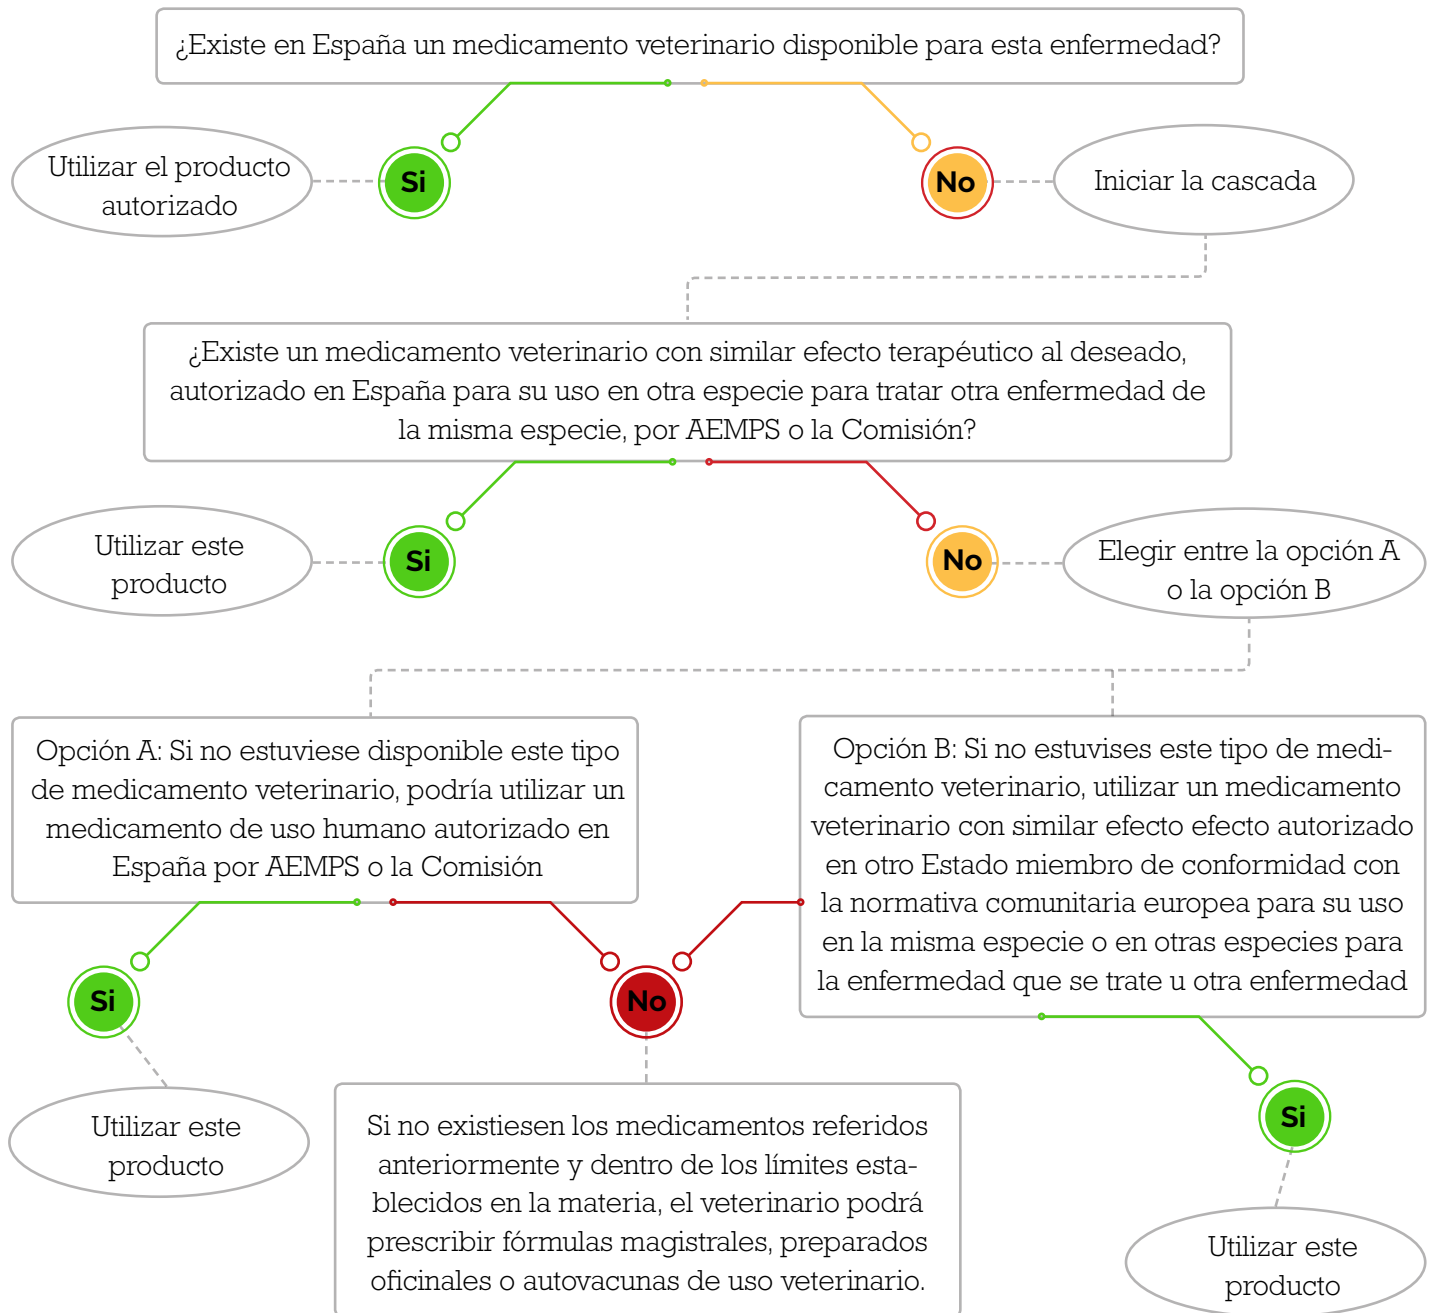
¿Existe en España un medicamento veterinario disponible para esta enfermedad?

Utilizar el producto autorizado

Si

No

Iniciar la cascada

¿Existe un medicamento veterinario con similar efecto terapéutico al deseado, autorizado en España para su uso en otra especie para tratar otra enfermedad de la misma especie, por AEMPS o la Comisión?

Utilizar este producto

Si

No

Elegir entre la opción A o la opción B

Opción A: Si no estuviese disponible este tipo de medicamento veterinario, podría utilizar un medicamento de uso humano autorizado en España por AEMPS o la Comisión

Opción B: Si no estuvises este tipo de medicamento veterinario, utilizar un medicamento veterinario con similar efecto efecto autorizado en otro Estado miembro de conformidad con la normativa comunitaria europea para su uso en la misma especie o en otras especies para la enfermedad que se trate u otra enfermedad

Si

No

Utilizar este producto

Si no existiesen los medicamentos referidos anteriormente y dentro de los límites establecidos en la materia, el veterinario podrá prescribir fórmulas magistrales, preparados oficinales o autovacunas de uso veterinario.

Si

Utilizar este producto